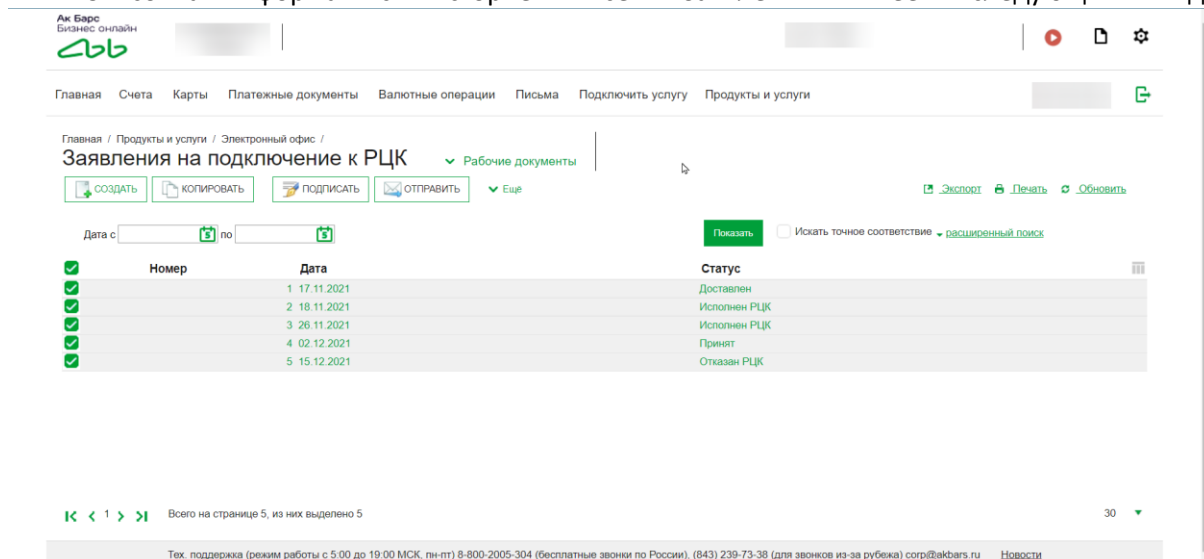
Ак Барс
Бизнес онлайн

Главная Счета Карты Платежные документы Валютные операции Письма Подключить услугу Продукты и услуги

Главная / Продукты и услуги / Электронный офис /
Заявления на подключение к РЦК
Рабочие документы

СОЗДАТЬ КОПИРОВАТЬ ПОДПИСАТЬ ОТПРАВИТЬ Еще
Экспорт Печать Обновить

Дата с по
Показать
Искать точное соответствие расширенный поиск

| Номер | Дата | Статус |
|---|---|---|
| 1 | 17.11.2021 | Доставлен |
| 2 | 18.11.2021 | Исполнен РЦК |
| 3 | 26.11.2021 | Исполнен РЦК |
| 4 | 02.12.2021 | Принят |
| 5 | 15.12.2021 | Отказан РЦК |

1
Всего на странице 5, из них выделено 5
30

Тех. поддержка (режим работы с 5:00 до 19:00 МСК, пн-пт) 8-800-2005-304 (бесплатные звонки по России), (843) 239-73-38 (для звонков из-за рубежа) corp@akbars.ru Новости